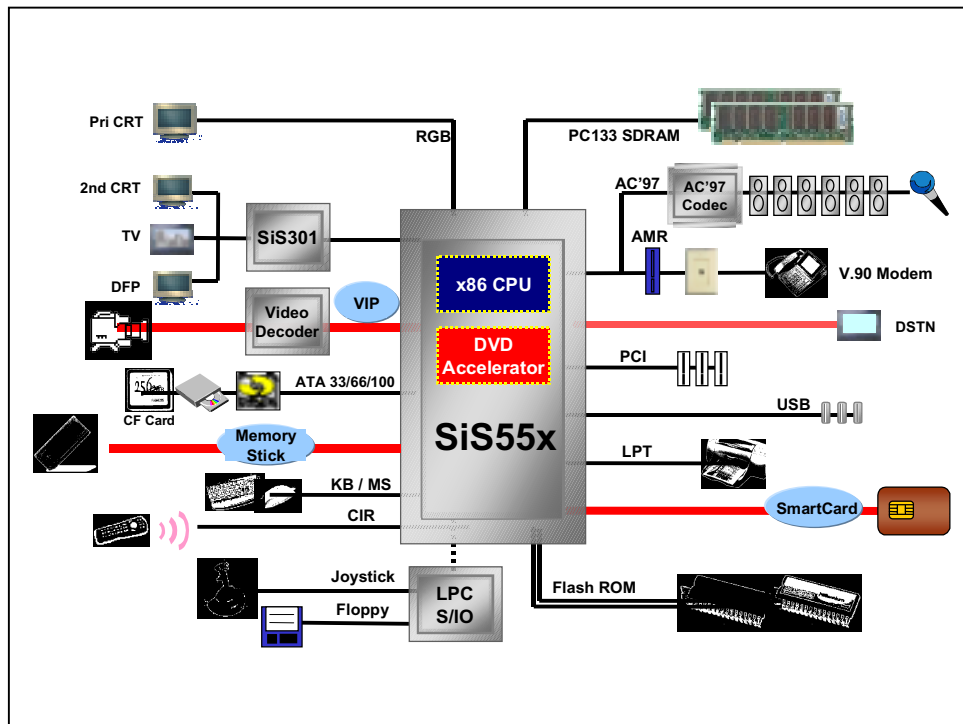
Pri CRT
RGB
PC133 SDRAM
2nd CRT
AC'97
AC'97 Codec
TV
SiS301
AMR
DFP
V.90 Modem
Video Decoder
VIP
x86 CPU
DSTN
DVD Accelerator
PCI
256
CF Card
ATA 33/66/100
USB
Memory Stick
SiS55x
LPT
KB / MS
SmartCard
CIR
Joystick
LPC S/IO
Flash ROM
Floppy